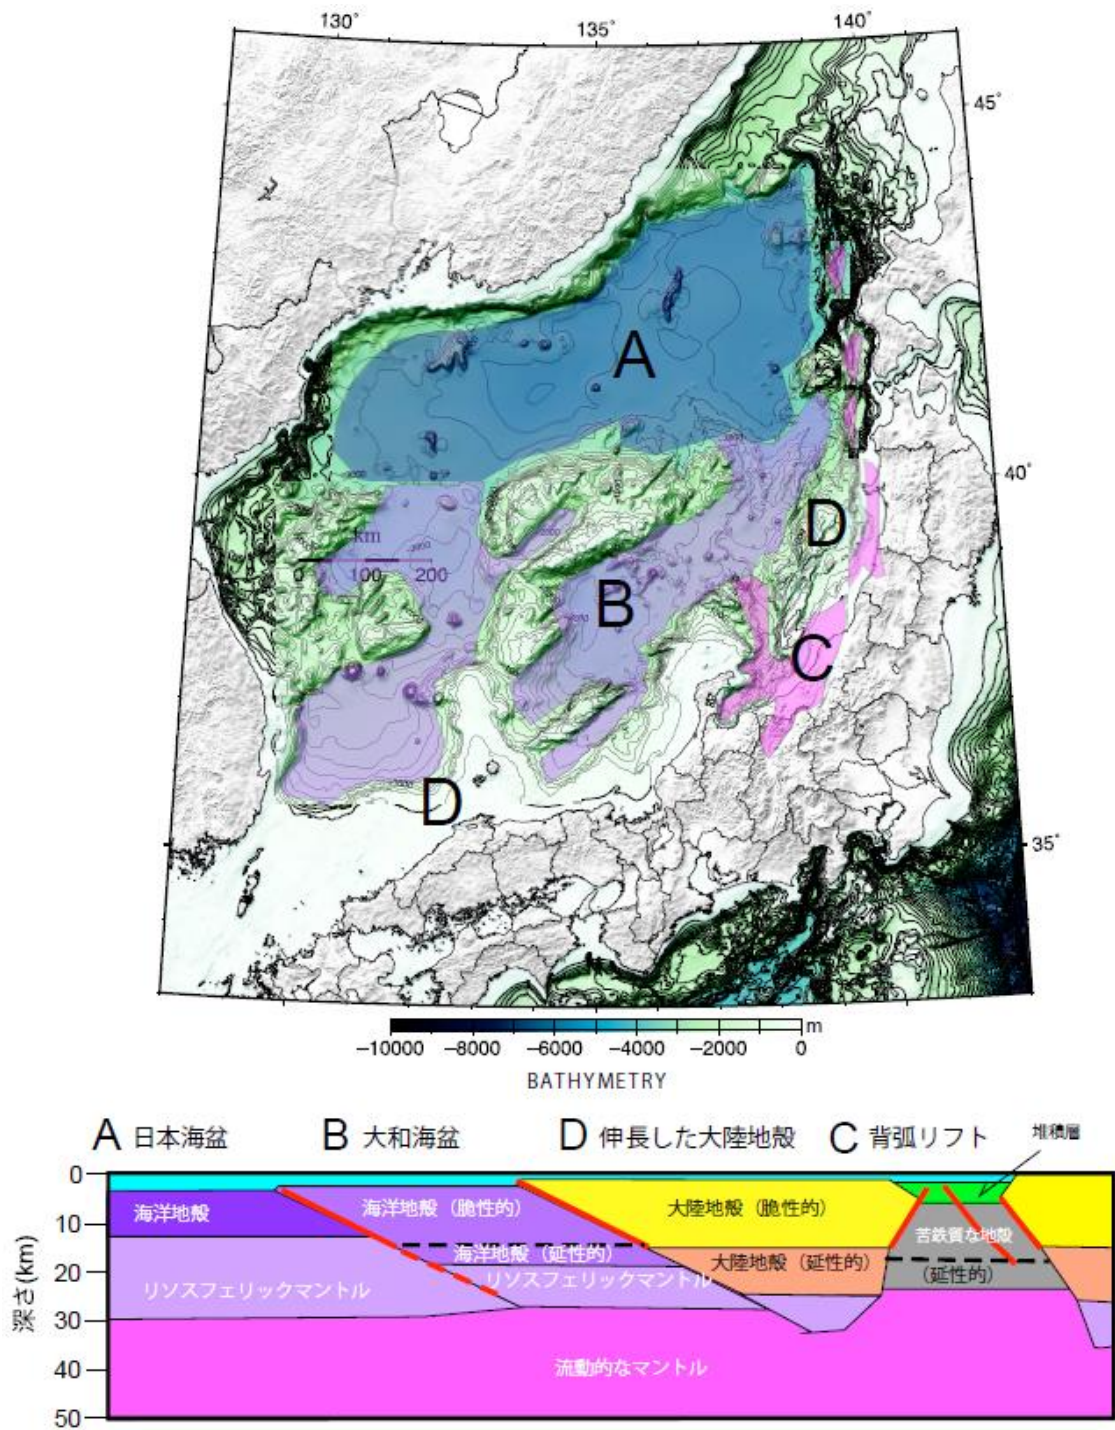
130° 135° 140°

45°

40°

35°

A

B

C

D

D

km
0 100 200

m
−10000 −8000 −6000 −4000 −2000 0
BATHYMETRY

A 日本海盆 B 大和海盆 D 伸長した大陸地殻 C 背弧リフト

堆積層

海洋地殻

海洋地殻（脆性的）

大陸地殻（脆性的）

海洋地殻（延性的）

大陸地殻（延性的）

苦鉄質な地殻

（延性的）

リソスフェリックマントル

リソスフェリックマントル

流動的なマントル

深さ(km)
0
10
20
30
40
50